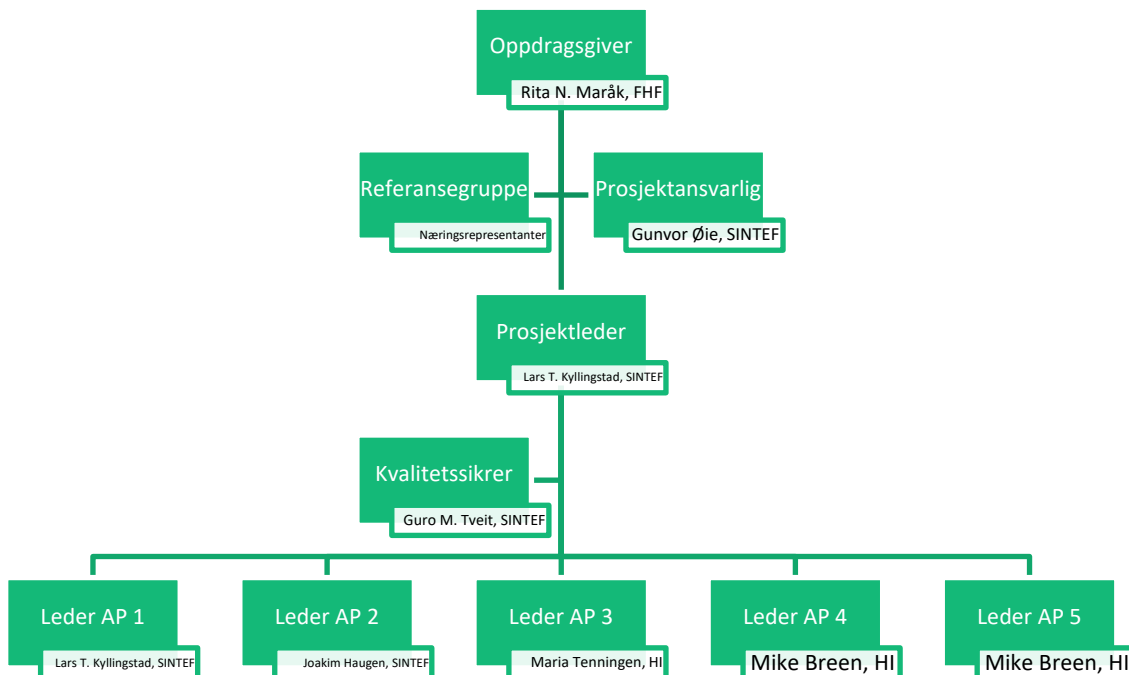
Oppdragsgiver
Rita N. Maråk, FHF

Referansegruppe
Næringsrepresentanter

Prosjektansvarlig
Gunvor Øie, SINTEF

Prosjektleder
Lars T. Kyllingstad, SINTEF

Kvalitetssikrer
Guro M. Tveit, SINTEF

Leder AP 1
Lars T. Kyllingstad, SINTEF

Leder AP 2
Joakim Haugen, SINTEF

Leder AP 3
Maria Tenningen, HI

Leder AP 4
Mike Breen, HI

Leder AP 5
Mike Breen, HI